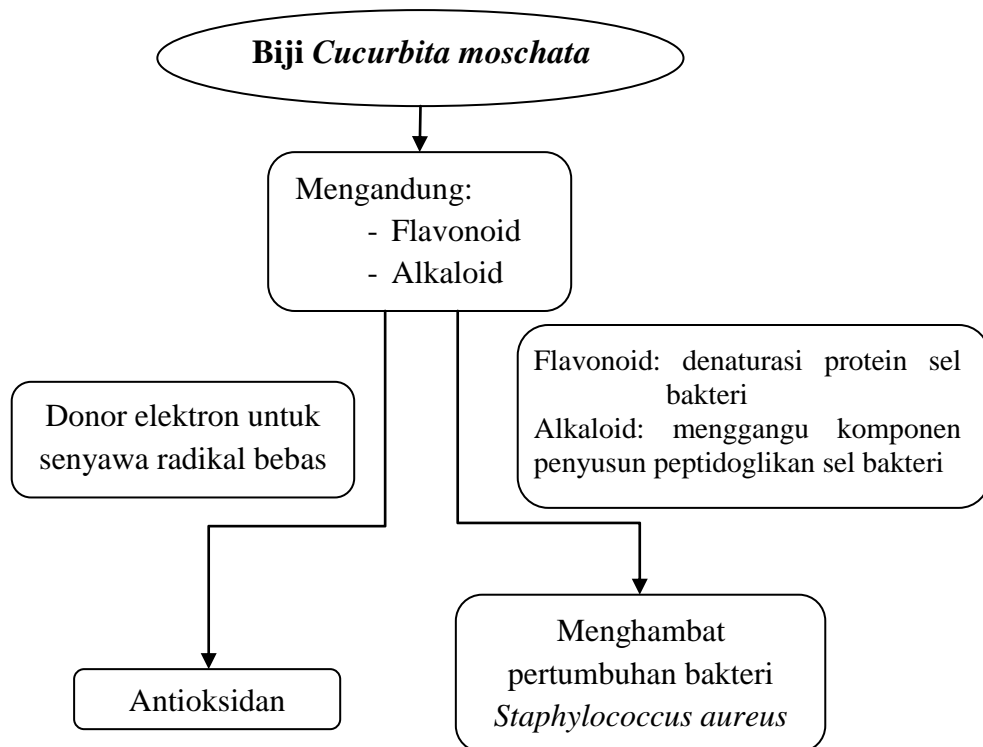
Biji *Cucurbita moschata*

Mengandung:
- Flavonoid
- Alkaloid

Flavonoid: denaturasi protein sel bakteri
Alkaloid: menggangu komponen penyusun peptidoglikan sel bakteri

Donor elektron untuk senyawa radikal bebas

Antioksidan

Menghambat pertumbuhan bakteri *Staphylococcus aureus*